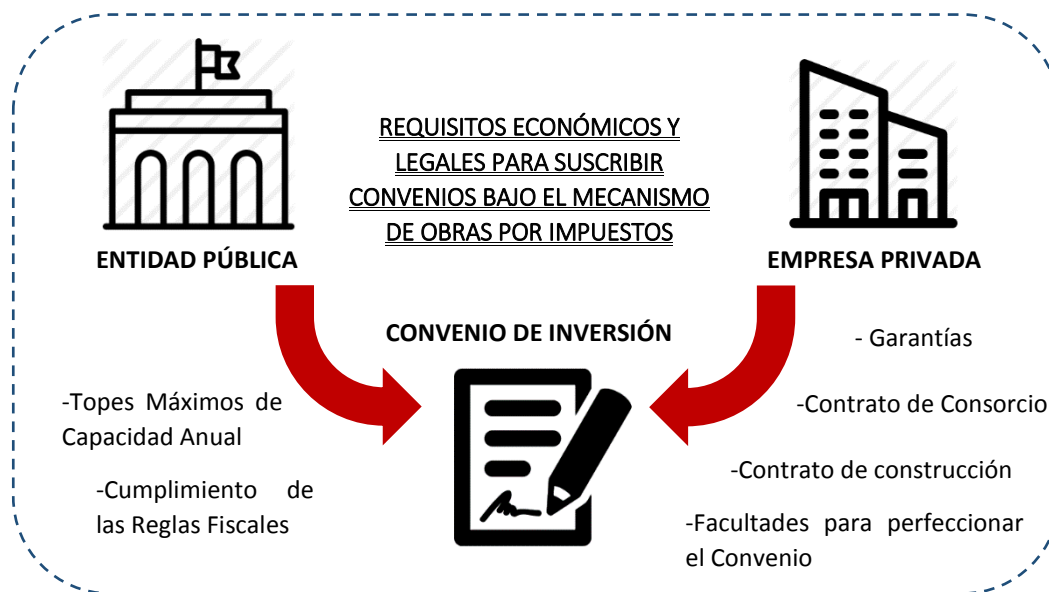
REQUISITOS ECONÓMICOS Y LEGALES PARA SUSCRIBIR CONVENIOS BAJO EL MECANISMO DE OBRAS POR IMPUESTOS

ENTIDAD PÚBLICA

EMPRESA PRIVADA

CONVENIO DE INVERSIÓN

-Topes Máximos de Capacidad Anual

-Cumplimiento de las Reglas Fiscales

- Garantías

-Contrato de Consorcio

-Contrato de construcción

-Facultades para perfeccionar el Convenio